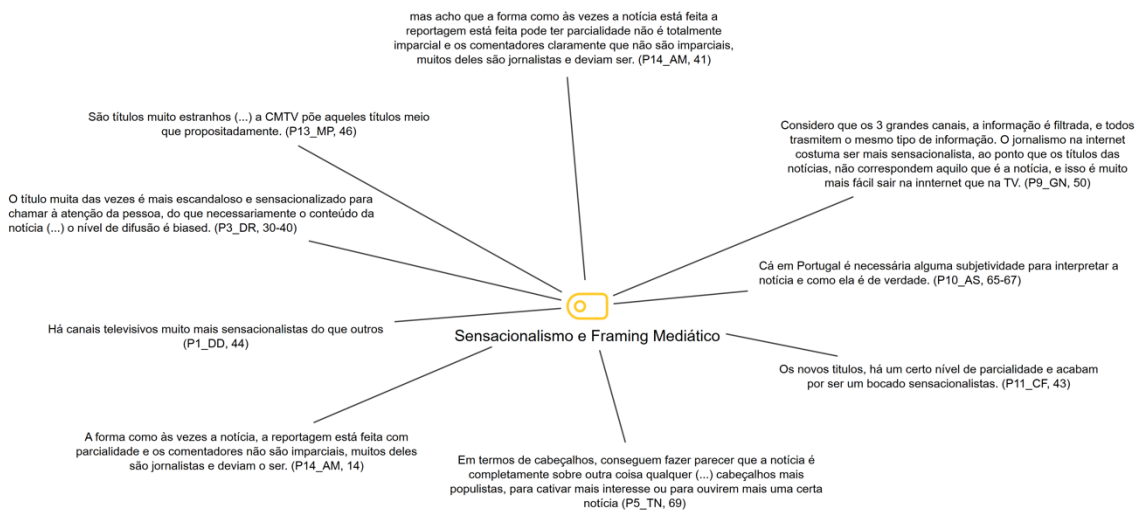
mas acho que a forma como às vezes a notícia está feita a reportagem está feita pode ter parcialidade não é totalmente imparcial e os comentadores claramente que não são imparciais, muitos deles são jornalistas e deviam ser. (P14_AM, 41)

São títulos muito estranhos (...) a CMTV põe aqueles títulos meio que propositadamente. (P13_MP, 46)

Considero que os 3 grandes canais, a informação é filtrada, e todos trasmitem o mesmo tipo de informação. O jornalismo na internet costuma ser mais sensacionalista, ao ponto que os títulos das notícias, não correspondem aquilo que é a notícia, e isso é muito mais fácil sair na innternet que na TV. (P9_GN, 50)

O título muita das vezes é mais escandaloso e sensacionalizado para chamar à atenção da pessoa, do que necessariamente o conteúdo da notícia (...) o nível de difusão é biased. (P3_DR, 30-40)

Cá em Portugal é necessária alguma subjetividade para interpretar a notícia e como ela é de verdade. (P10_AS, 65-67)

Há canais televisivos muito mais sensacionalistas do que outros (P1_DD, 44)

Sensacionalismo e Framing Mediático

Os novos títulos, há um certo nível de parcialidade e acabam por ser um bocado sensacionalistas. (P11_CF, 43)

A forma como às vezes a notícia, a reportagem está feita com parcialidade e os comentadores não são imparciais, muitos deles são jornalistas e deviam o ser. (P14_AM, 14)

Em termos de cabeçalhos, conseguem fazer parecer que a notícia é completamente sobre outra coisa qualquer (...) cabeçalhos mais populistas, para cativar mais interesse ou para ouvirem mais uma certa notícia (P5_TN, 69)